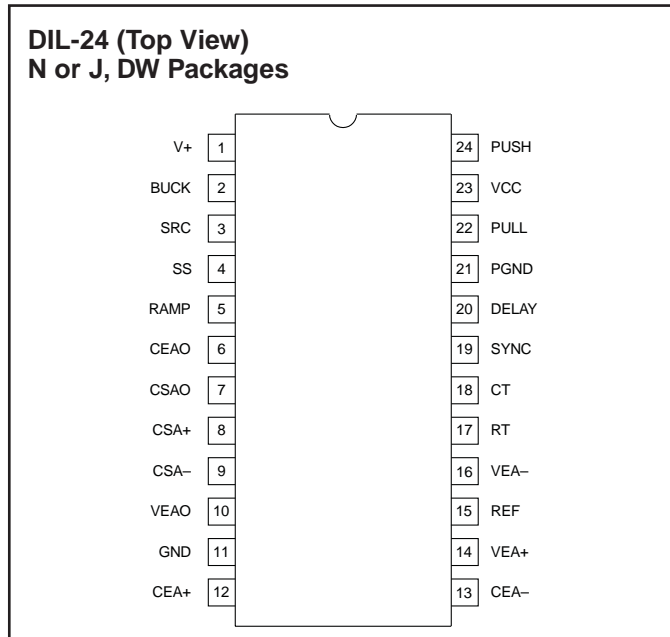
DIL-24 (Top View)
N or J, DW Packages

V+ 1
BUCK 2
SRC 3
SS 4
RAMP 5
CEAO 6
CSAO 7
CSA+ 8
CSA– 9
VEAO 10
GND 11
CEA+ 12

24 PUSH
23 VCC
22 PULL
21 PGND
20 DELAY
19 SYNC
18 CT
17 RT
16 VEA–
15 REF
14 VEA+
13 CEA–